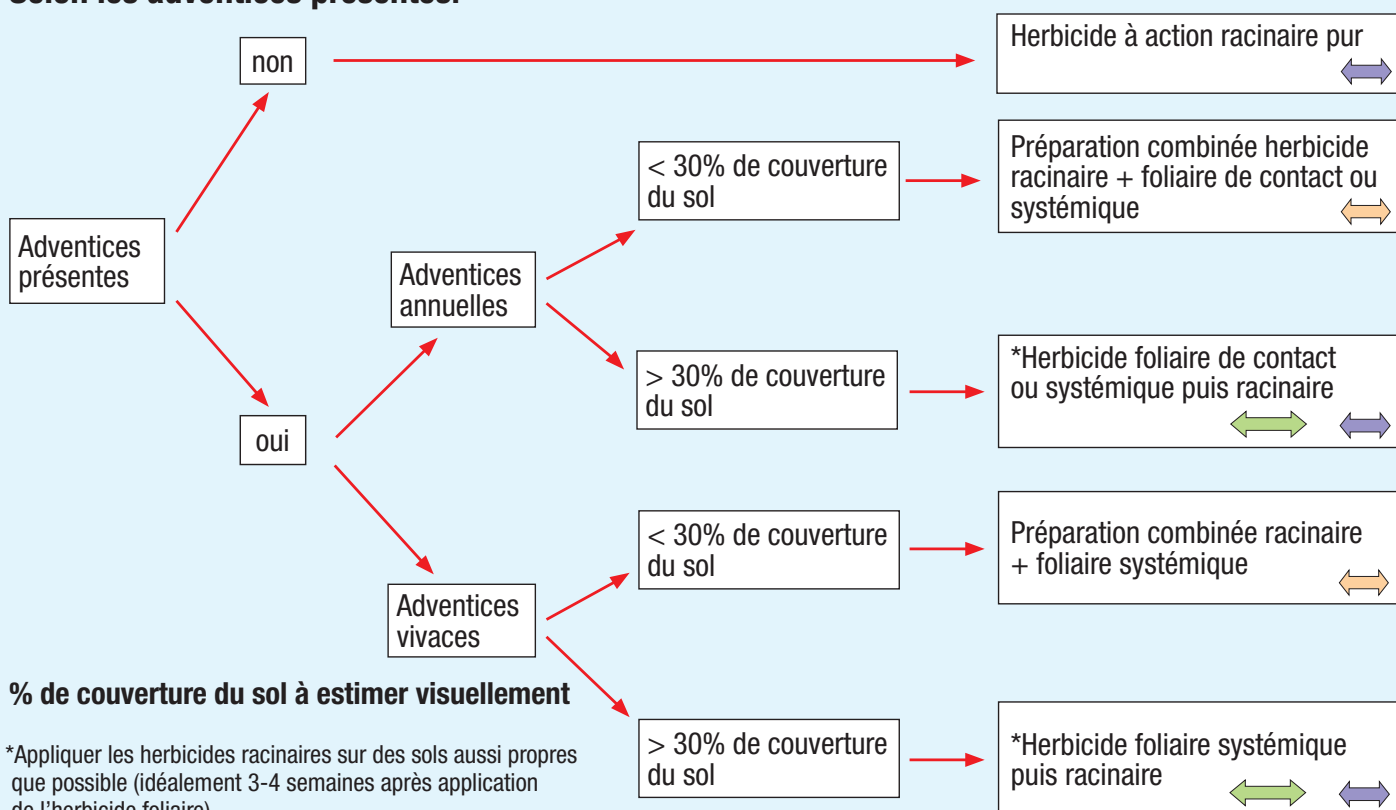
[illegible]

Adventices présentes

non

Herbicide à action racinaire pur

oui

Adventices annuelles

< 30% de couverture du sol

Préparation combinée herbicide racinaire + foliaire de contact ou systémique

> 30% de couverture du sol

*Herbicide foliaire de contact ou systémique puis racinaire

Adventices vivaces

< 30% de couverture du sol

Préparation combinée racinaire + foliaire systémique

> 30% de couverture du sol

*Herbicide foliaire systémique puis racinaire

% de couverture du sol à estimer visuellement

*Appliquer les herbicides racinaires sur des sols aussi propres que possible (idéalement 3-4 semaines après application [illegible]